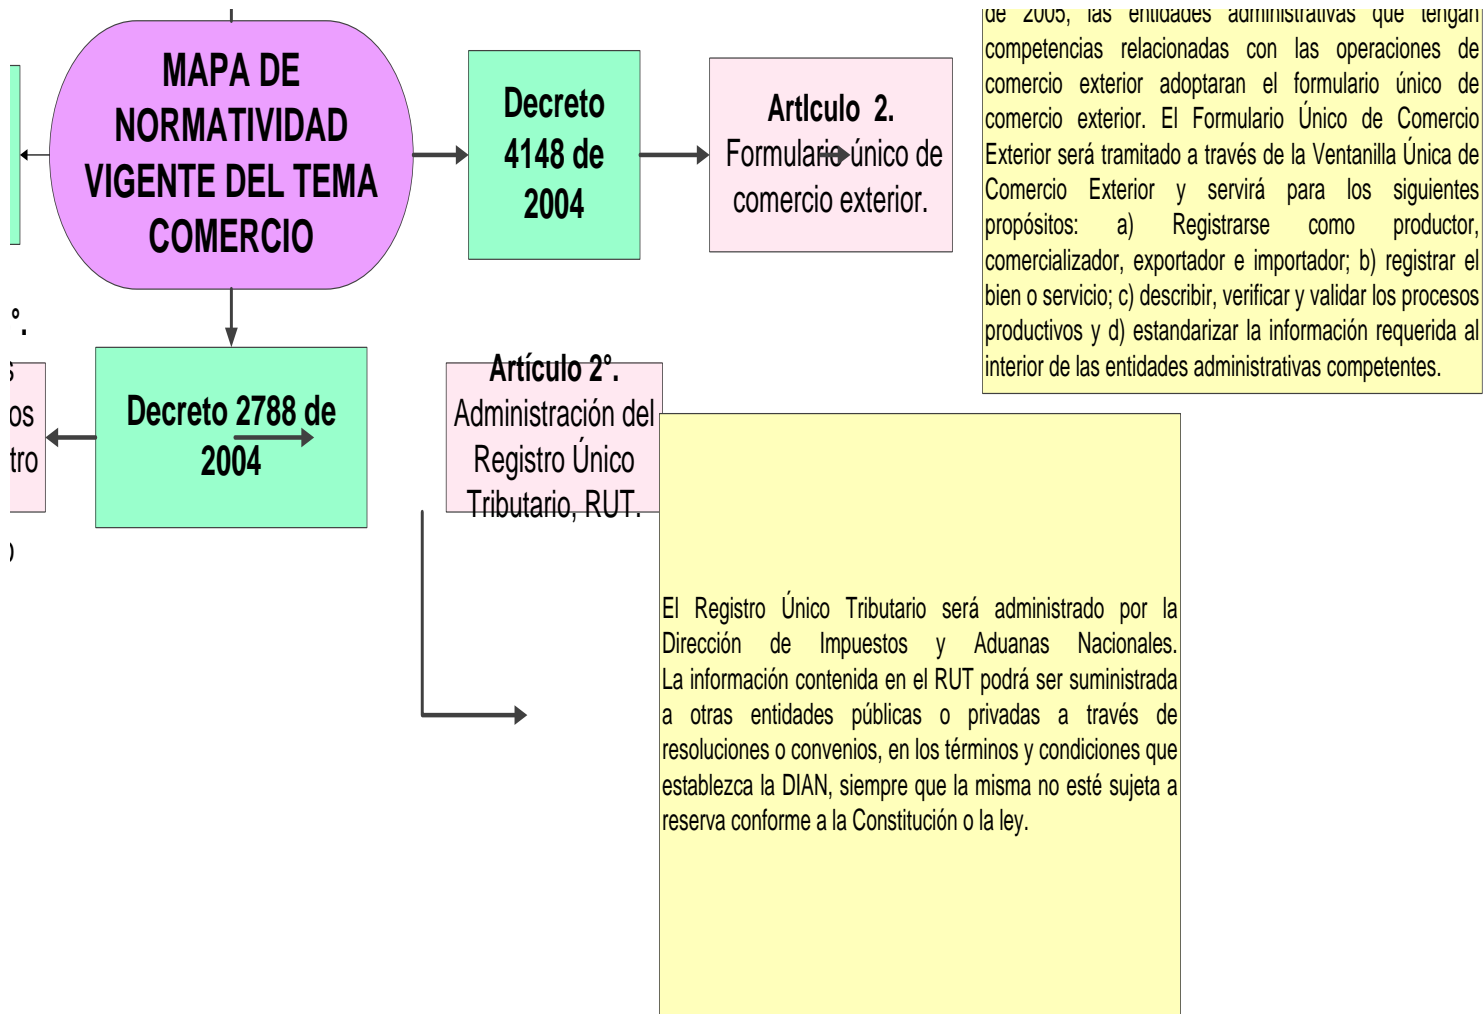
MAPA DE NORMATIVIDAD VIGENTE DEL TEMA COMERCIO

Decreto 4148 de 2004

Artlculo 2. Formulario único de comercio exterior.

de 2005, las entidades administrativas que tengan competencias relacionadas con las operaciones de comercio exterior adoptaran el formulario único de comercio exterior. El Formulario Único de Comercio Exterior será tramitado a través de la Ventanilla Única de Comercio Exterior y servirá para los siguientes propósitos: a) Registrarse como productor, comercializador, exportador e importador; b) registrar el bien o servicio; c) describir, verificar y validar los procesos productivos y d) estandarizar la información requerida al interior de las entidades administrativas competentes.

°.

s
os
tro
)

Decreto 2788 de 2004

Artículo 2°. Administración del Registro Único Tributario, RUT.

El Registro Único Tributario será administrado por la Dirección de Impuestos y Aduanas Nacionales. La información contenida en el RUT podrá ser suministrada a otras entidades públicas o privadas a través de resoluciones o convenios, en los términos y condiciones que establezca la DIAN, siempre que la misma no esté sujeta a reserva conforme a la Constitución o la ley.